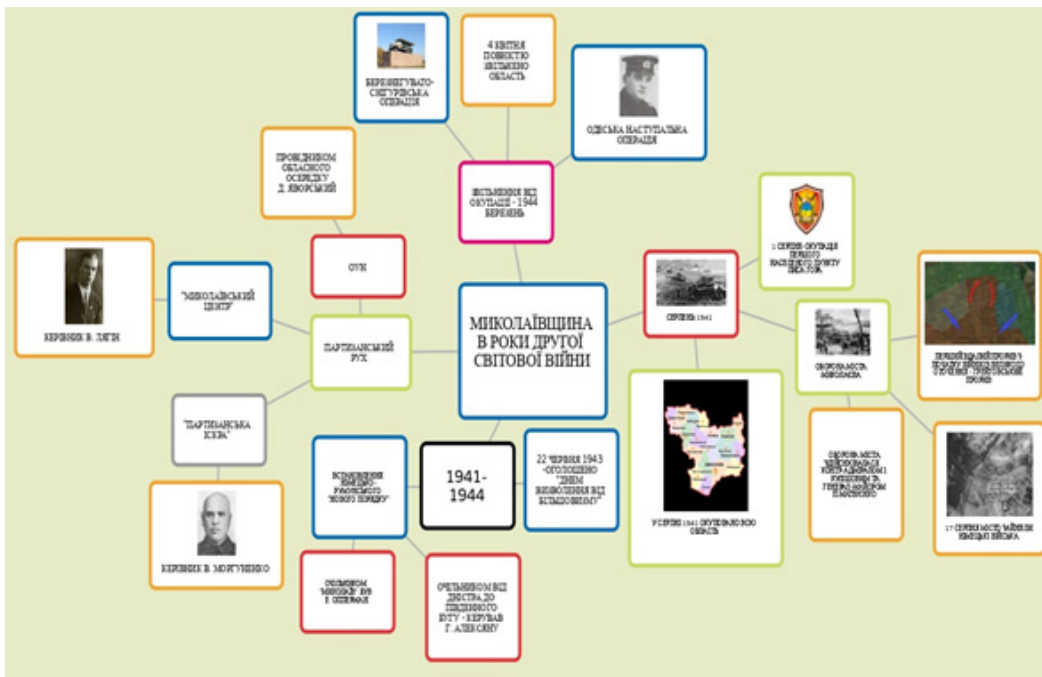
БЕРЕЗНЕГУВАТО-СНІГУРІВСЬКА ОПЕРАЦІЯ

4 КВІТНЯ ПОВНІСТЮ ЗВІЛЬНЕНО ОБЛАСТЬ

ОДЕСЬКА НАСТУПАЛЬНА ОПЕРАЦІЯ

ПРОВІДНИКОМ ОБЛАСНОГО ОСЕРЕДКУ Д. ЯВОРСЬКИЙ

ЗВІЛЬНЕННЯ ВІД ОКУПАЦІЇ - 1944 БЕРЕЗЕНЬ

ОУН

КЕРІВНИК В. ЛЯГІН

"МИКОЛАЇВСЬКИЙ ЦЕНТР"

ПАРТИЗАНСЬКИЙ РУХ

МИКОЛАЇВЩИНА В РОКИ ДРУГОЇ СВІТОВОЇ ВІЙНИ

ЧЕРВЕНЬ 1941

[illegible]

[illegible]

ОБОРОНА МІСТА МИКОЛАЄВА

"ПАРТИЗАНСЬКА ІСКРА"

1941-1944

22 ЧЕРВНЯ 1943 - ОГОЛОШЕНО "ДНЕМ ВИЗВОЛЕННЯ ВІД БІЛЬШОВИЗМУ"

КЕРІВНИК В. МОРГУНЕНКО

ВСТАНОВЛЕННЯ НІМЕЦЬКО-РУМУНСЬКОГО "НОВОГО ПОРЯДКУ"

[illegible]

ОЧІЛЬНИКОМ ВІД ДНІСТРА ДО ПІВДЕННОГО БУГУ - КЕРУВАВ Г. АЛЕКСІАНУ

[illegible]

У СЕРПНІ 1941 ОКУПОВАНО ВСЮ ОБЛАСТЬ

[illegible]

17 СЕРПНЯ МІСТО ЗАЙНЯЛИ НІМЕЦЬКІ ВІЙСЬКА